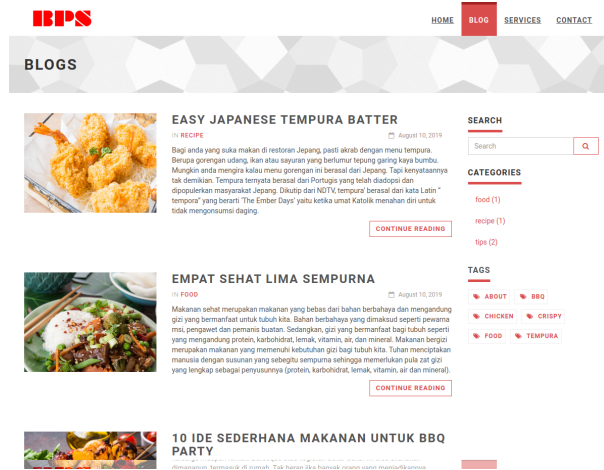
BPS

HOME BLOG SERVICES CONTACT

BLOGS

EASY JAPANESE TEMPURA BATTER

IN RECIPE August 10, 2019

Bagi anda yang suka makan di restoran Jepang, pasti akrab dengan menu tempura. Berupa gorengan udang, ikan atau sayuran yang berlumur tepung garing kaya bumbu. Mungkin anda mengira kalau menu gorengan ini berasal dari Jepang. Tapi kenyataannya tak demikian. Tempura ternyata berasal dari Portugis yang telah diadopsi dan dipopulerkan masyarakat Jepang. Dikutip dari NDTV, tempura' berasal dari kata Latin " tempora" yang berarti 'The Ember Days' yaitu ketika umat Katolik menahan diri untuk tidak mengonsumsi daging.

CONTINUE READING

EMPAT SEHAT LIMA SEMPURNA

IN FOOD August 10, 2019

Makanan sehat merupakan makanan yang bebas dari bahan berbahaya dan mengandung gizi yang bermanfaat untuk tubuh kita. Bahan berbahaya yang dimaksud seperti pewarna msi, pengawet dan pemanis buatan. Sedangkan, gizi yang bermanfaat bagi tubuh seperti yang mengandung protein, karbohidrat, lemak, vitamin, air, dan mineral. Makanan bergizi merupakan makanan yang memenuhi kebutuhan gizi bagi tubuh kita. Tuhan menciptakan manusia dengan susunan yang sebegitu sempurna sehingga memerlukan pula zat gizi yang lengkap sebagai penyusunnya (protein, karbohidrat, lemak, vitamin, air dan mineral).

CONTINUE READING

10 IDE SEDERHANA MAKANAN UNTUK BBQ PARTY

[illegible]

SEARCH

Search

CATEGORIES

food (1)

recipe (1)

tips (2)

TAGS

ABOUT BBQ CHICKEN CRISPY FOOD TEMPURA